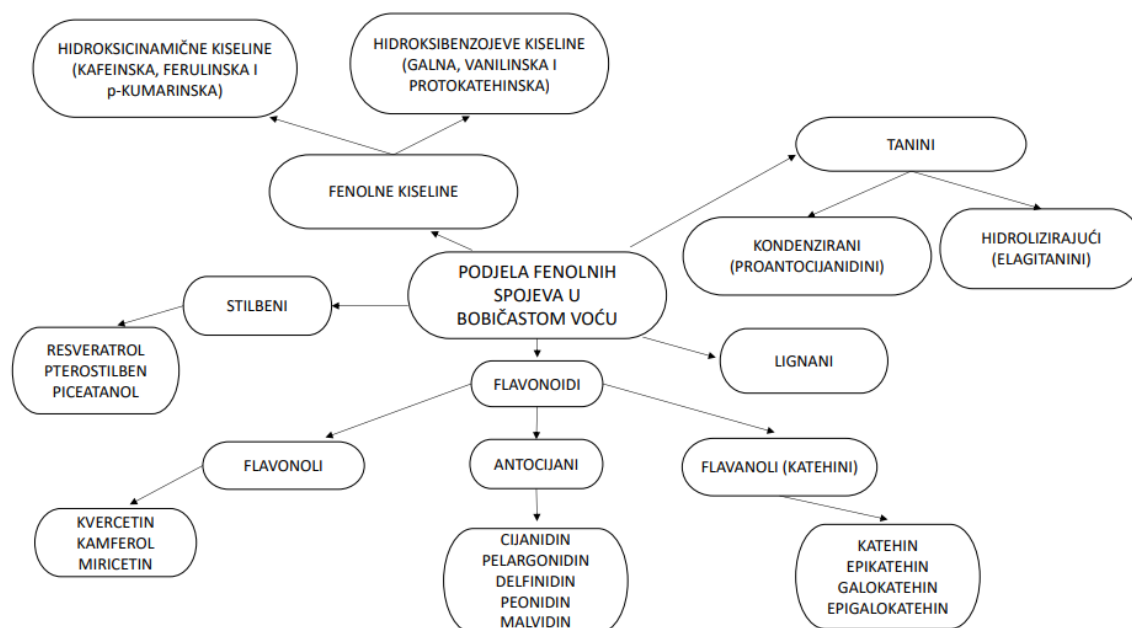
HIDROKSICINAMIČNE KISELINE (KAFEINSKA, FERULINSKA I p-KUMARINSKA)

HIDROKSIBENZOJEVE KISELINE (GALNA, VANILINSKA I PROTOKATEHINSKA)

FENOLNE KISELINE

TANINI

KONDENZIRANI (PROANTOCIJANIDINI)

HIDROLIZIRAJUĆI (ELAGITANINI)

PODJELA FENOLNIH SPOJEVA U BOBIČASTOM VOĆU

STILBENI

RESVERATROL
PTEROSTILBEN
PICEATANOL

LIGNANI

FLAVONOIDI

FLAVONOLI

ANTOCIJANI

FLAVANOLI (KATEHINI)

KVERCETIN
KAMFEROL
MIRICETIN

CIJANIDIN
PELARGONIDIN
DELFINIDIN
PEONIDIN
MALVIDIN

KATEHIN
EPIKATEHIN
GALOKATEHIN
EPIGALOKATEHIN